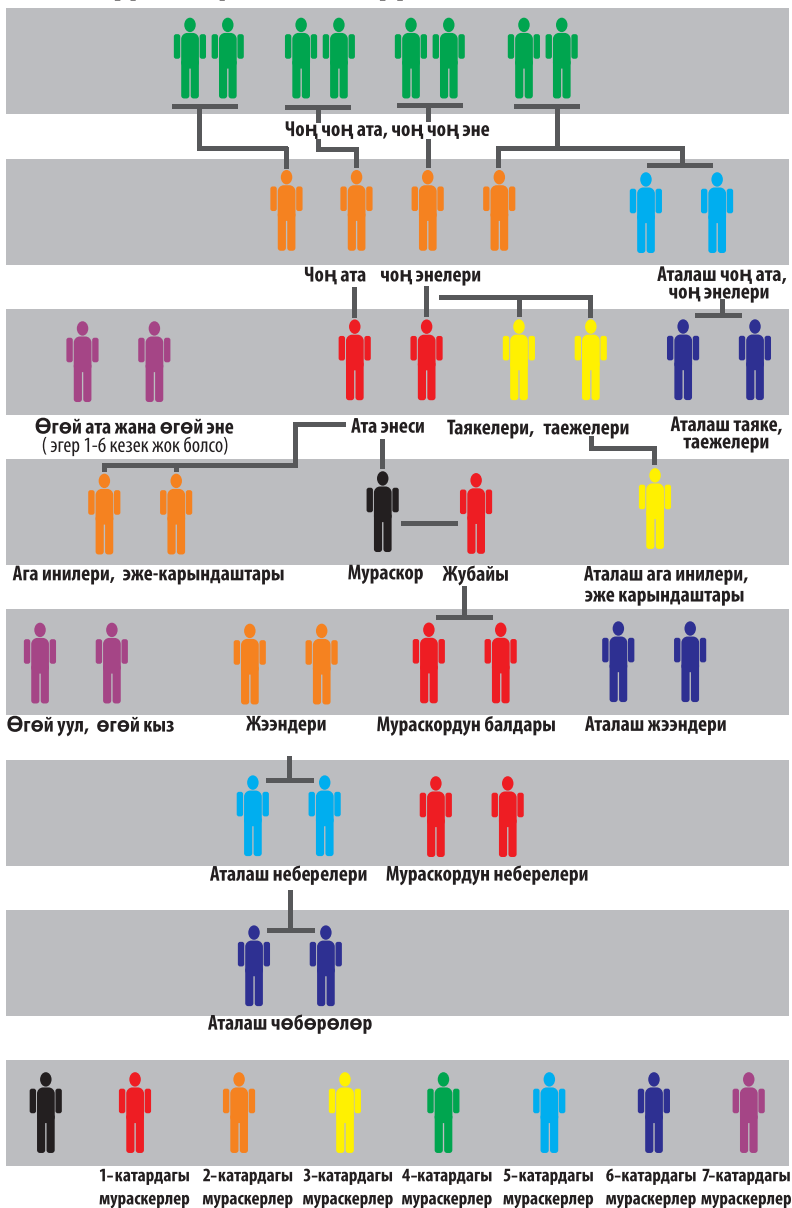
Чоң чоң ата, чоң чоң эне

Чоң ата чоң энелери

Аталаш чоң ата, чоң энелери

Өгөй ата жана өгөй эне
( эгер 1-6 кезек жок болсо)

Ата энеси

Таякелери, таежелери

Аталаш таяке, таежелери

Ага инилери, эже-карындаштары

Мураскор

Жубайы

Аталаш ага инилери, эже карындаштары

Өгөй уул, өгөй кыз

Жээндери

Мураскордун балдары

Аталаш жээндери

Аталаш неберелери

Мураскордун неберелери

Аталаш чөбөрөлөр

1-катардагы мураскерлер

2-катардагы мураскерлер

3-катардагы мураскерлер

4-катардагы мураскерлер

5-катардагы мураскерлер

6-катардагы мураскерлер

7-катардагы мураскерлер